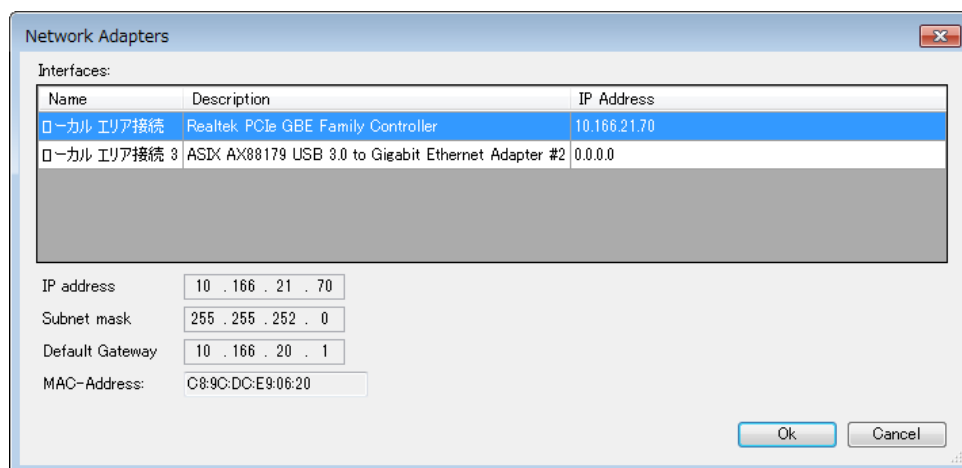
Network Adapters

Interfaces:

| Name | Description | IP Address |
|---|---|---|
| ローカル エリア接続 | Realtek PCIe GBE Family Controller | 10.166.21.70 |
| ローカル エリア接続 3 | ASIX AX88179 USB 3.0 to Gigabit Ethernet Adapter #2 | 0.0.0.0 |

IP address 10 . 166 . 21 . 70

Subnet mask 255 . 255 . 252 . 0

Default Gateway 10 . 166 . 20 . 1

MAC-Address: C8:9C:DC:E9:06:20

Ok Cancel